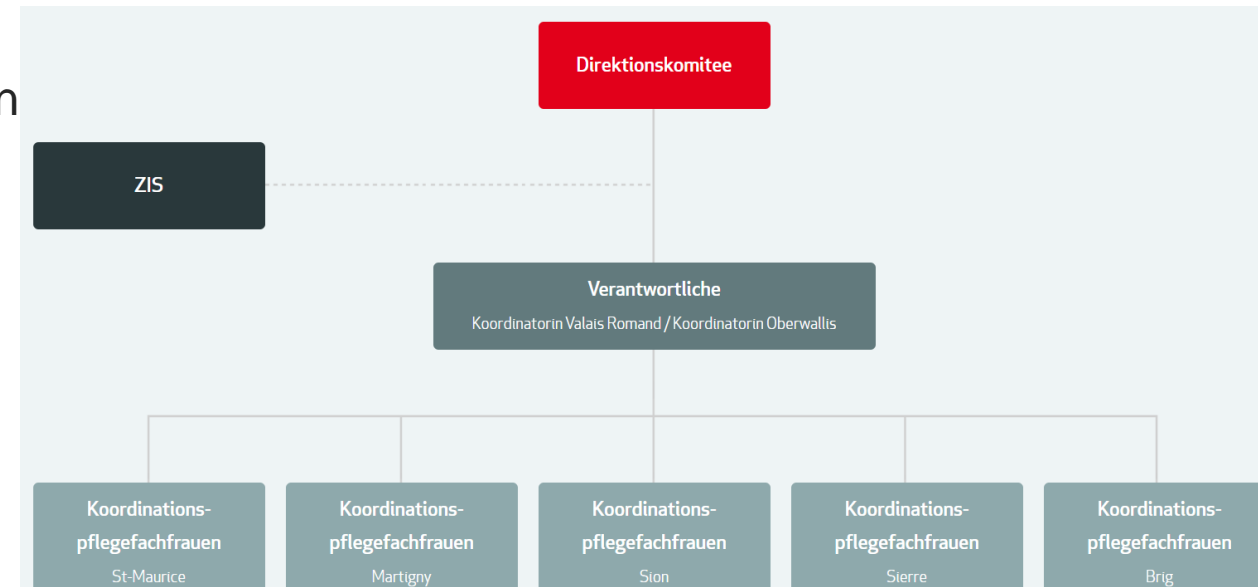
n

Direktionskomitee

ZIS

Verantwortliche
Koordinatorin Valais Romand / Koordinatorin Oberwallis

Koordinations-pflegefachfrauen
St-Maurice

Koordinations-pflegefachfrauen
Martigny

Koordinations-pflegefachfrauen
Sion

Koordinations-pflegefachfrauen
Sierre

Koordinations-pflegefachfrauen
Brig